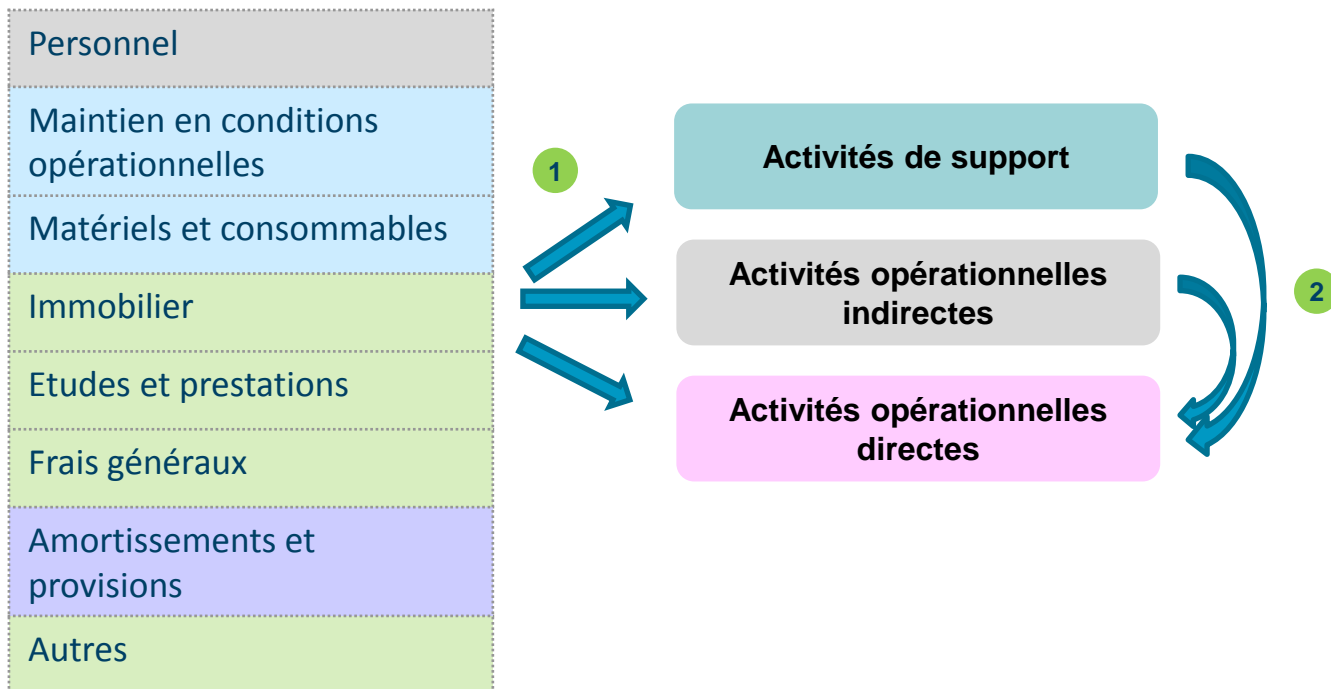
Personnel

Maintien en conditions opérationnelles

Matériels et consommables

Immobilier

Etudes et prestations

Frais généraux

Amortissements et provisions

Autres

1

Activités de support

Activités opérationnelles indirectes

Activités opérationnelles directes

2